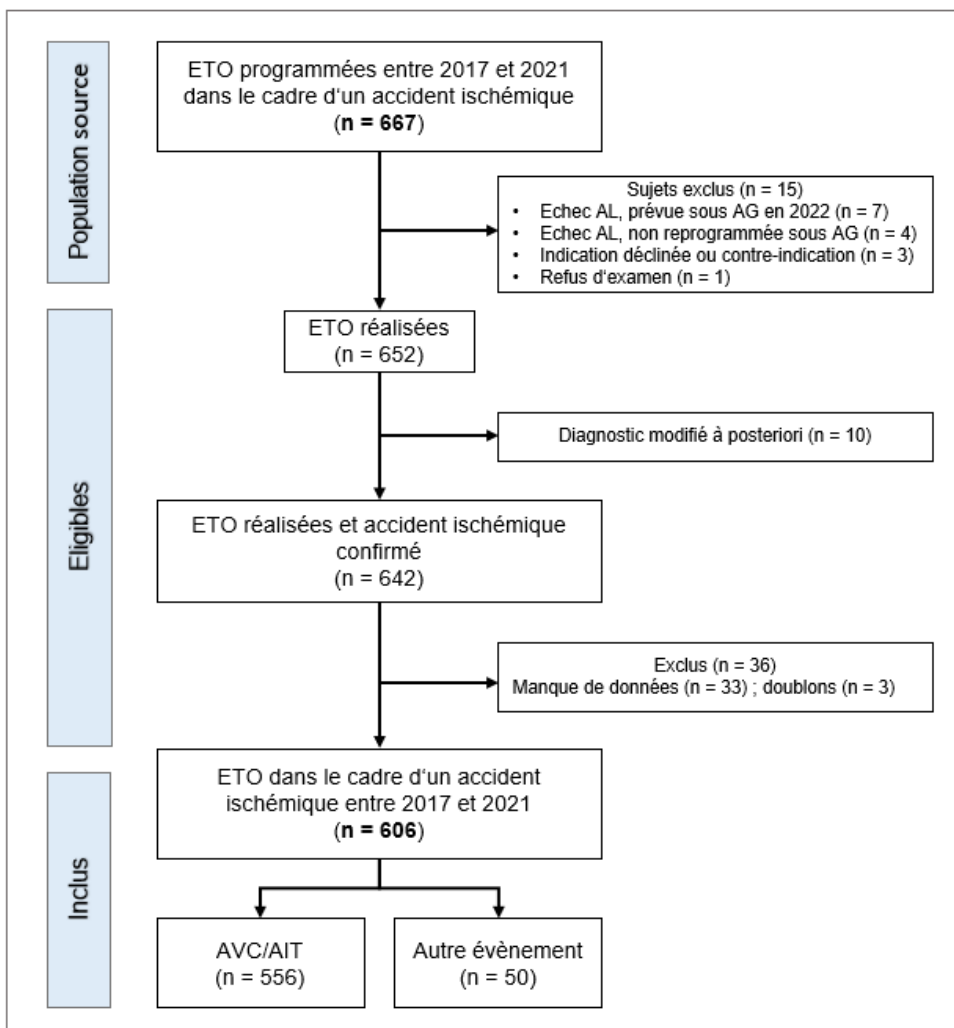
Population source

ETO programmées entre 2017 et 2021 dans le cadre d'un accident ischémique (**n = 667**)

Sujets exclus (n = 15)
- Echec AL, prévue sous AG en 2022 (n = 7)
- Echec AL, non reprogrammée sous AG (n = 4)
- Indication déclinée ou contre-indication (n = 3)
- Refus d'examen (n = 1)

Eligibles

ETO réalisées (n = 652)

Diagnostic modifié à posteriori (n = 10)

ETO réalisées et accident ischémique confirmé (n = 642)

Exclus (n = 36)
Manque de données (n = 33) ; doublons (n = 3)

Inclus

ETO dans le cadre d'un accident ischémique entre 2017 et 2021 (**n = 606**)

AVC/AIT (n = 556)

Autre évènement (n = 50)